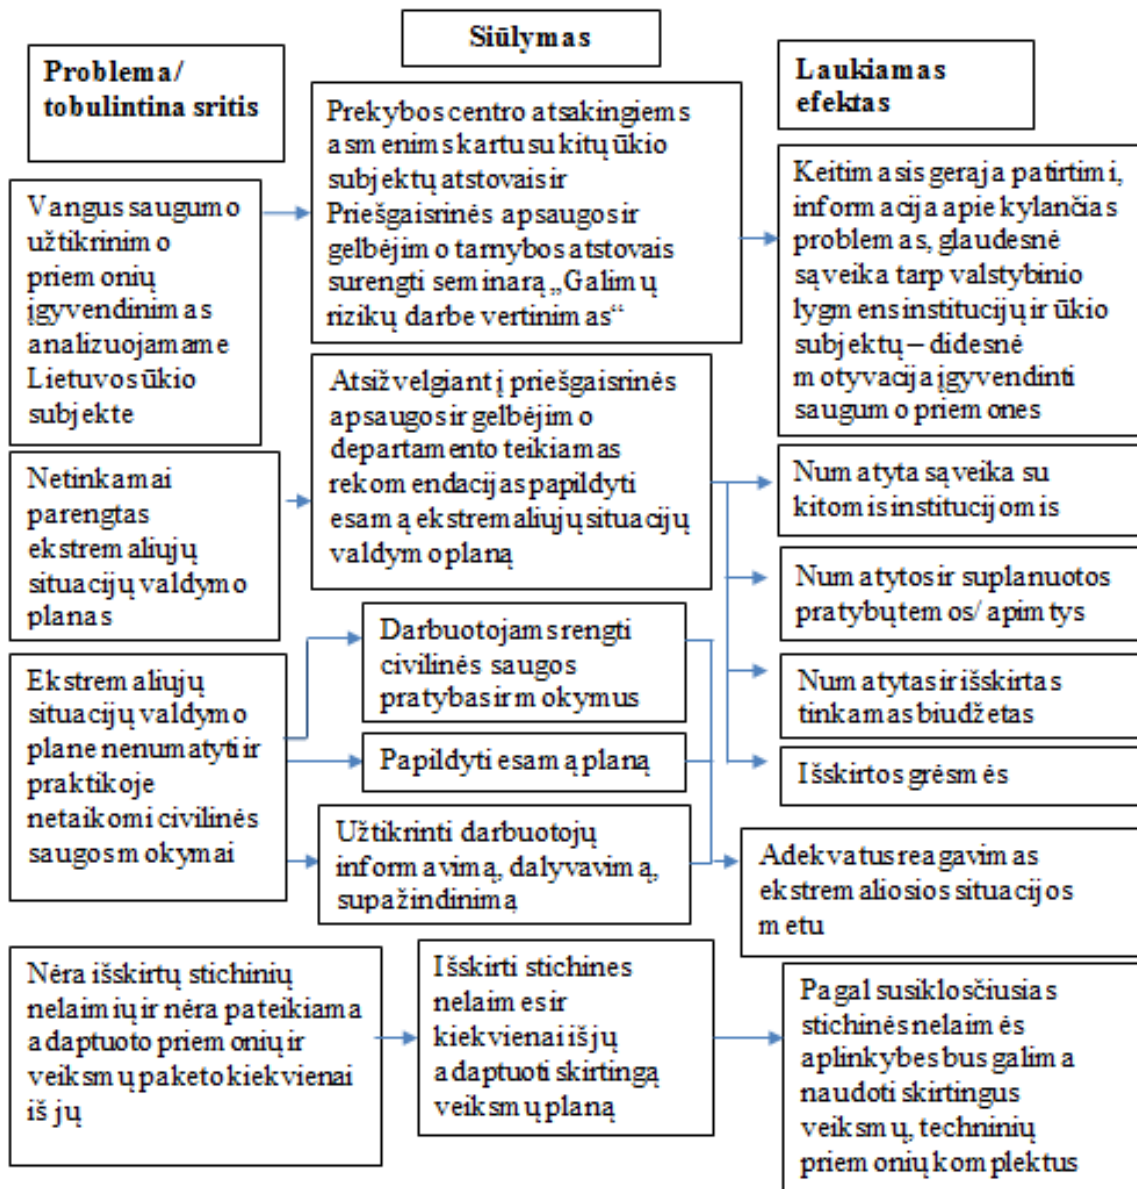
Problema/ tobulintina sritis

Siūlymas

Laukiamas efektas

Vangus saugumo užtikrinimo priemonių įgyvendinimas analizuojamame Lietuvos ūkio subjekte

Prekybos centro atsakingiems asmenims kartu su kitų ūkio subjektų atstovais ir Priešgaisrinės apsaugos ir gelbėjimo tarnybos atstovais surengti seminarą „Galimų rizikų darbe vertinimas"

Keitimasis gerąja patirtimi, informacija apie kylančias problemas, glaudesnė sąveika tarp valstybinio lygmens institucijų ir ūkio subjektų – didesnė motyvacija įgyvendinti saugumo priemones

Netinkamai parengtas ekstremaliųjų situacijų valdymo planas

Atsižvelgiant į priešgaisrinės apsaugos ir gelbėjimo departamento teikiamas rekomendacijas papildyti esamą ekstremaliųjų situacijų valdymo planą

Numatyta sąveika su kitomis institucijomis

Numatytos ir suplanuotos pratybų temos/ apimtys

Numatytas ir išskirtas tinkamas biudžetas

Išskirtos grėsmės

Ekstremaliųjų situacijų valdymo plane nenumatyti ir praktikoje netaikomi civilinės saugos mokymai

Darbuotojams rengti civilinės saugos pratybas ir mokymus

Papildyti esamą planą

Užtikrinti darbuotojų informavimą, dalyvavimą, supažindinimą

Adekvatus reagavimas ekstremaliosios situacijos metu

Nėra išskirtų stichinių nelaimių ir nėra pateikiama adaptuoto priemonių ir veiksmų paketo kiekvienai iš jų

Išskirti stichines nelaimes ir kiekvienai iš jų adaptuoti skirtingą veiksmų planą

Pagal susiklosčiusias stichinės nelaimės aplinkybes bus galima naudoti skirtingus veiksmų, techninių priemonių komplektus